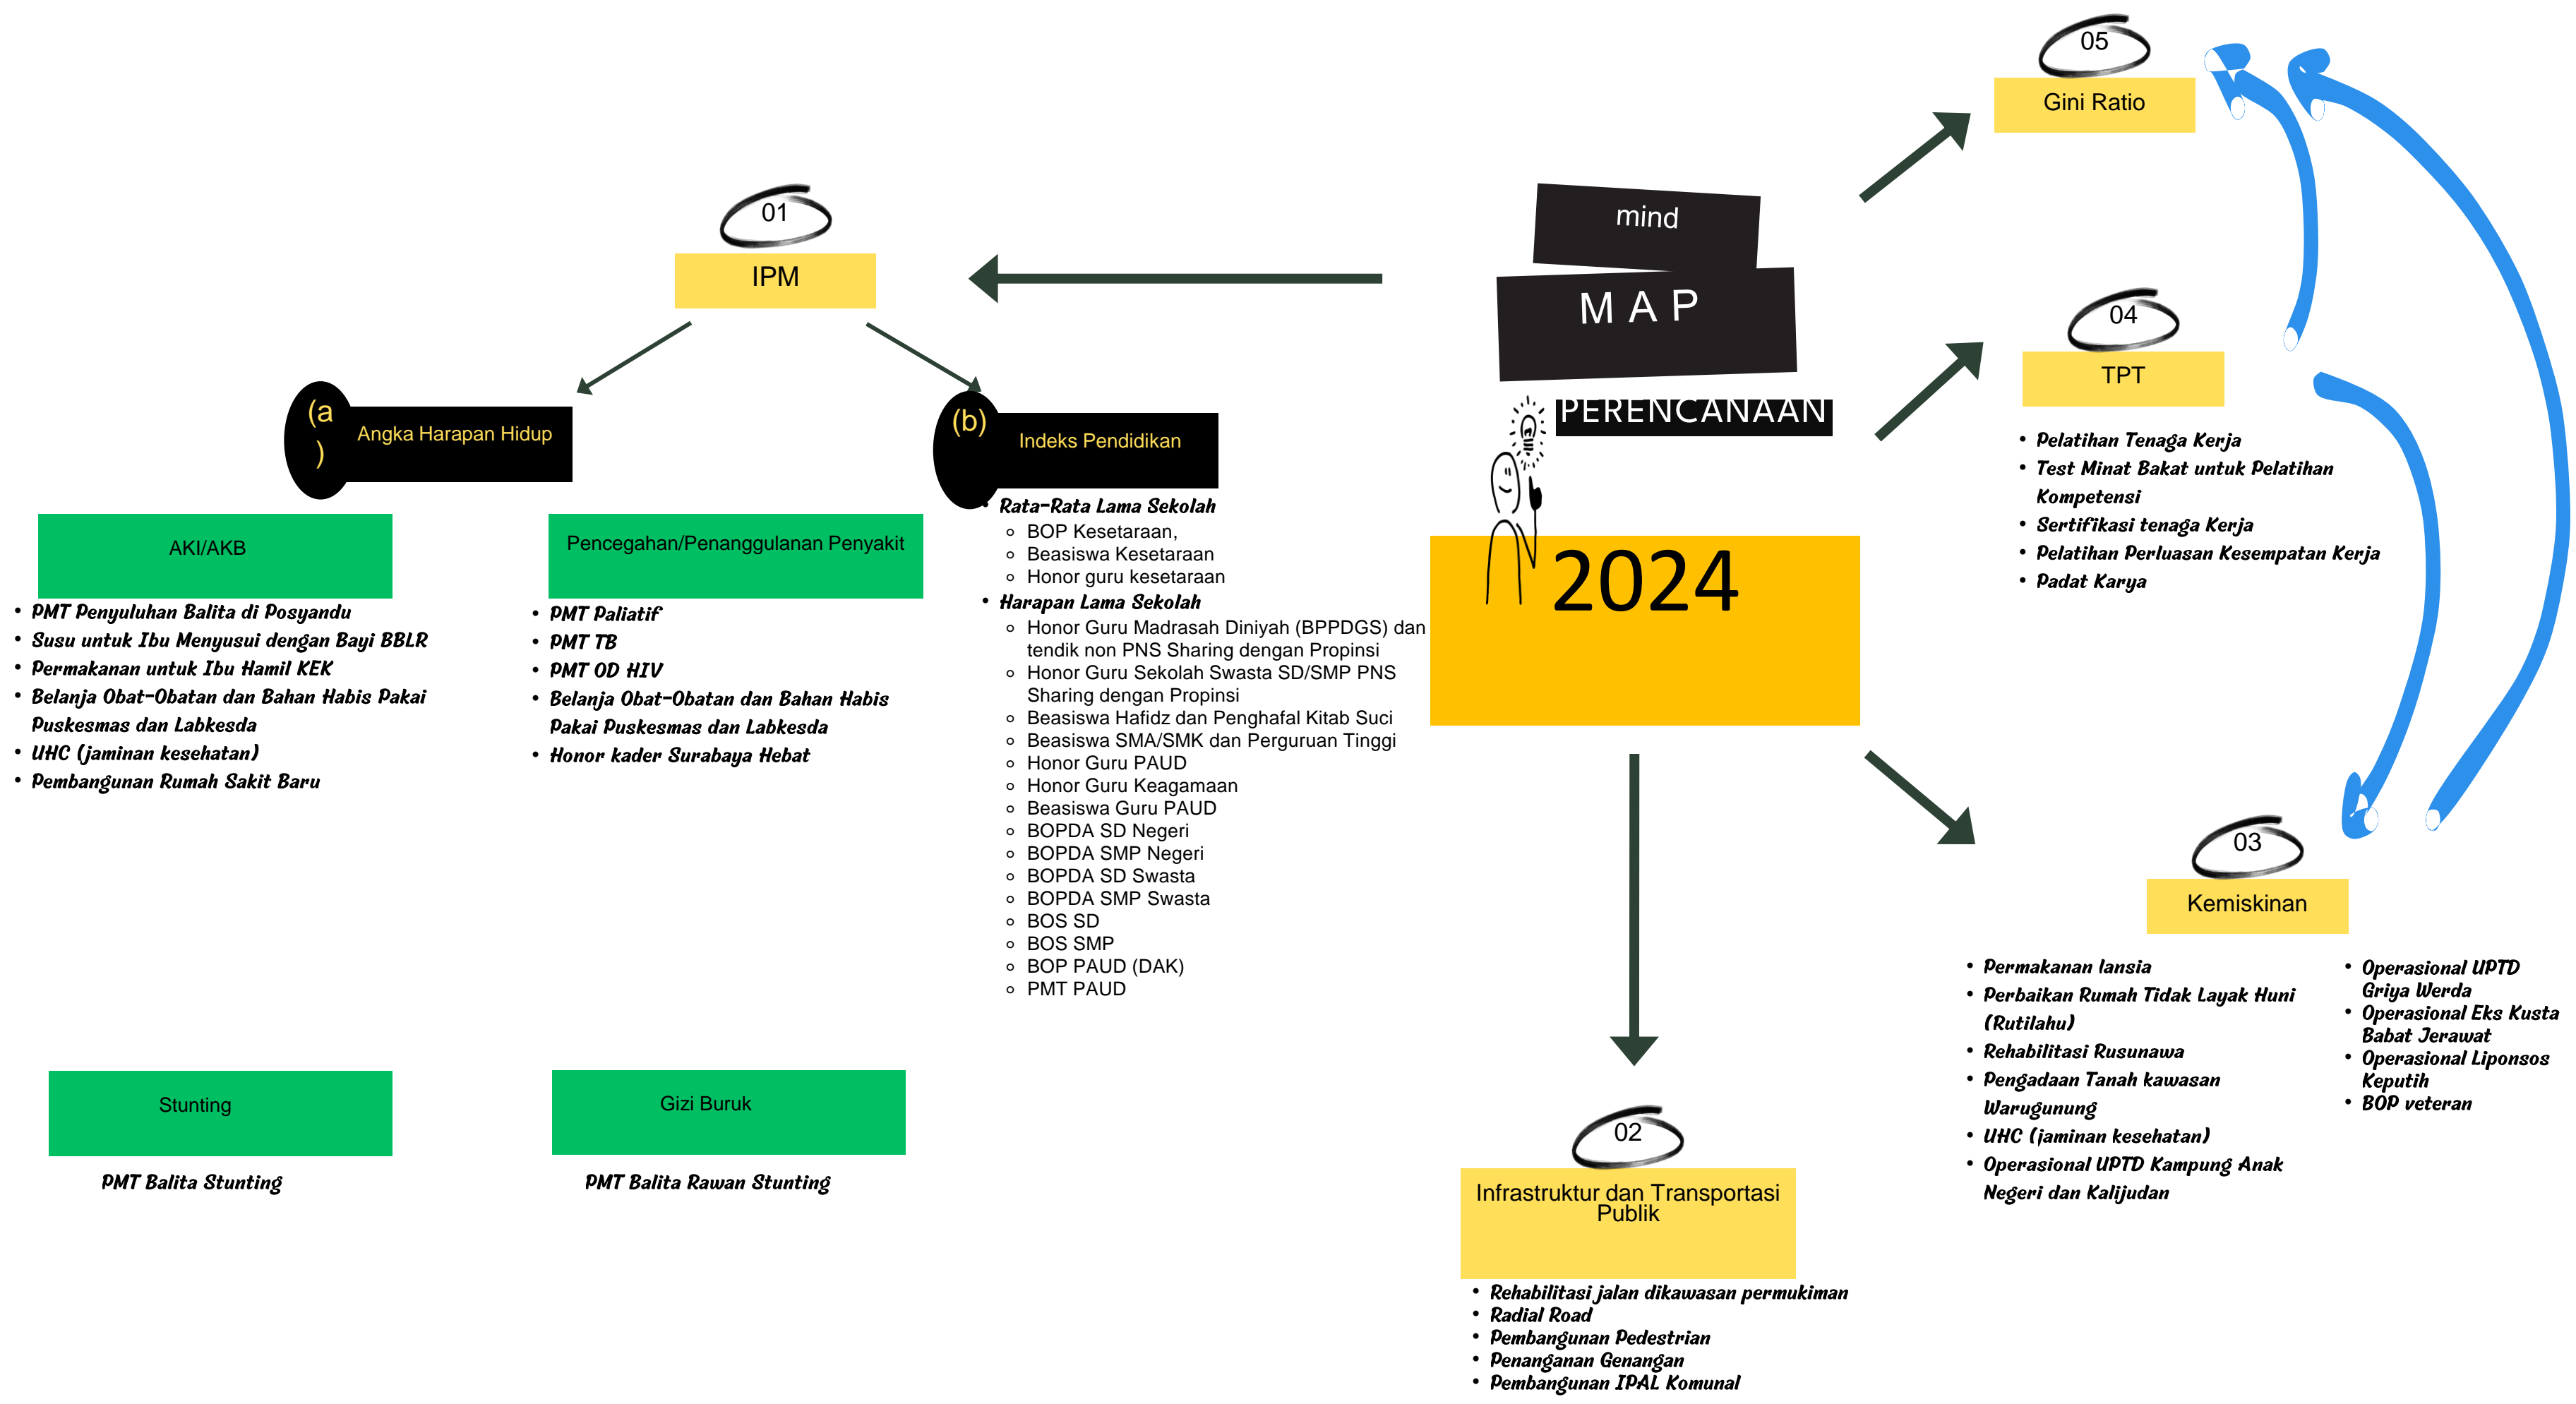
mind

M A P

PERENCANAAN

2024

01

IPM

(a)

Angka Harapan Hidup

AKI/AKB

- PMT Penyuluhan Balita di Posyandu
- Susu untuk Ibu Menyusui dengan Bayi BBLR
- Permakanan untuk Ibu Hamil KEK
- Belanja Obat-Obatan dan Bahan Habis Pakai Puskesmas dan Labkesda
- UHC (jaminan kesehatan)
- Pembangunan Rumah Sakit Baru

Pencegahan/Penanggulanan Penyakit

- PMT Paliatif
- PMT TB
- PMT OD HIV
- Belanja Obat-Obatan dan Bahan Habis Pakai Puskesmas dan Labkesda
- Honor kader Surabaya Hebat

Stunting

PMT Balita Stunting

Gizi Buruk

PMT Balita Rawan Stunting

(b)

Indeks Pendidikan

- Rata-Rata Lama Sekolah
  - BOP Kesetaraan,
  - Beasiswa Kesetaraan
  - Honor guru kesetaraan
- Harapan Lama Sekolah
  - Honor Guru Madrasah Diniyah (BPPDGS) dan tendik non PNS Sharing dengan Propinsi
  - Honor Guru Sekolah Swasta SD/SMP PNS Sharing dengan Propinsi
  - Beasiswa Hafidz dan Penghafal Kitab Suci
  - Beasiswa SMA/SMK dan Perguruan Tinggi
  - Honor Guru PAUD
  - Honor Guru Keagamaan
  - Beasiswa Guru PAUD
  - BOPDA SD Negeri
  - BOPDA SMP Negeri
  - BOPDA SD Swasta
  - BOPDA SMP Swasta
  - BOS SD
  - BOS SMP
  - BOP PAUD (DAK)
  - PMT PAUD

05

Gini Ratio

04

TPT

- Pelatihan Tenaga Kerja
- Test Minat Bakat untuk Pelatihan Kompetensi
- Sertifikasi tenaga Kerja
- Pelatihan Perluasan Kesempatan Kerja
- Padat Karya

03

Kemiskinan

- Permakanan lansia
- Perbaikan Rumah Tidak Layak Huni (Rutilahu)
- Rehabilitasi Rusunawa
- Pengadaan Tanah kawasan Warugunung
- UHC (jaminan kesehatan)
- Operasional UPTD Kampung Anak Negeri dan Kalijudan

- Operasional UPTD Griya Werda
- Operasional Eks Kusta Babat Jerawat
- Operasional Liponsos Keputih
- BOP veteran

02

Infrastruktur dan Transportasi Publik

- Rehabilitasi jalan dikawasan permukiman
- Radial Road
- Pembangunan Pedestrian
- Penanganan Genangan
- Pembangunan IPAL Komunal